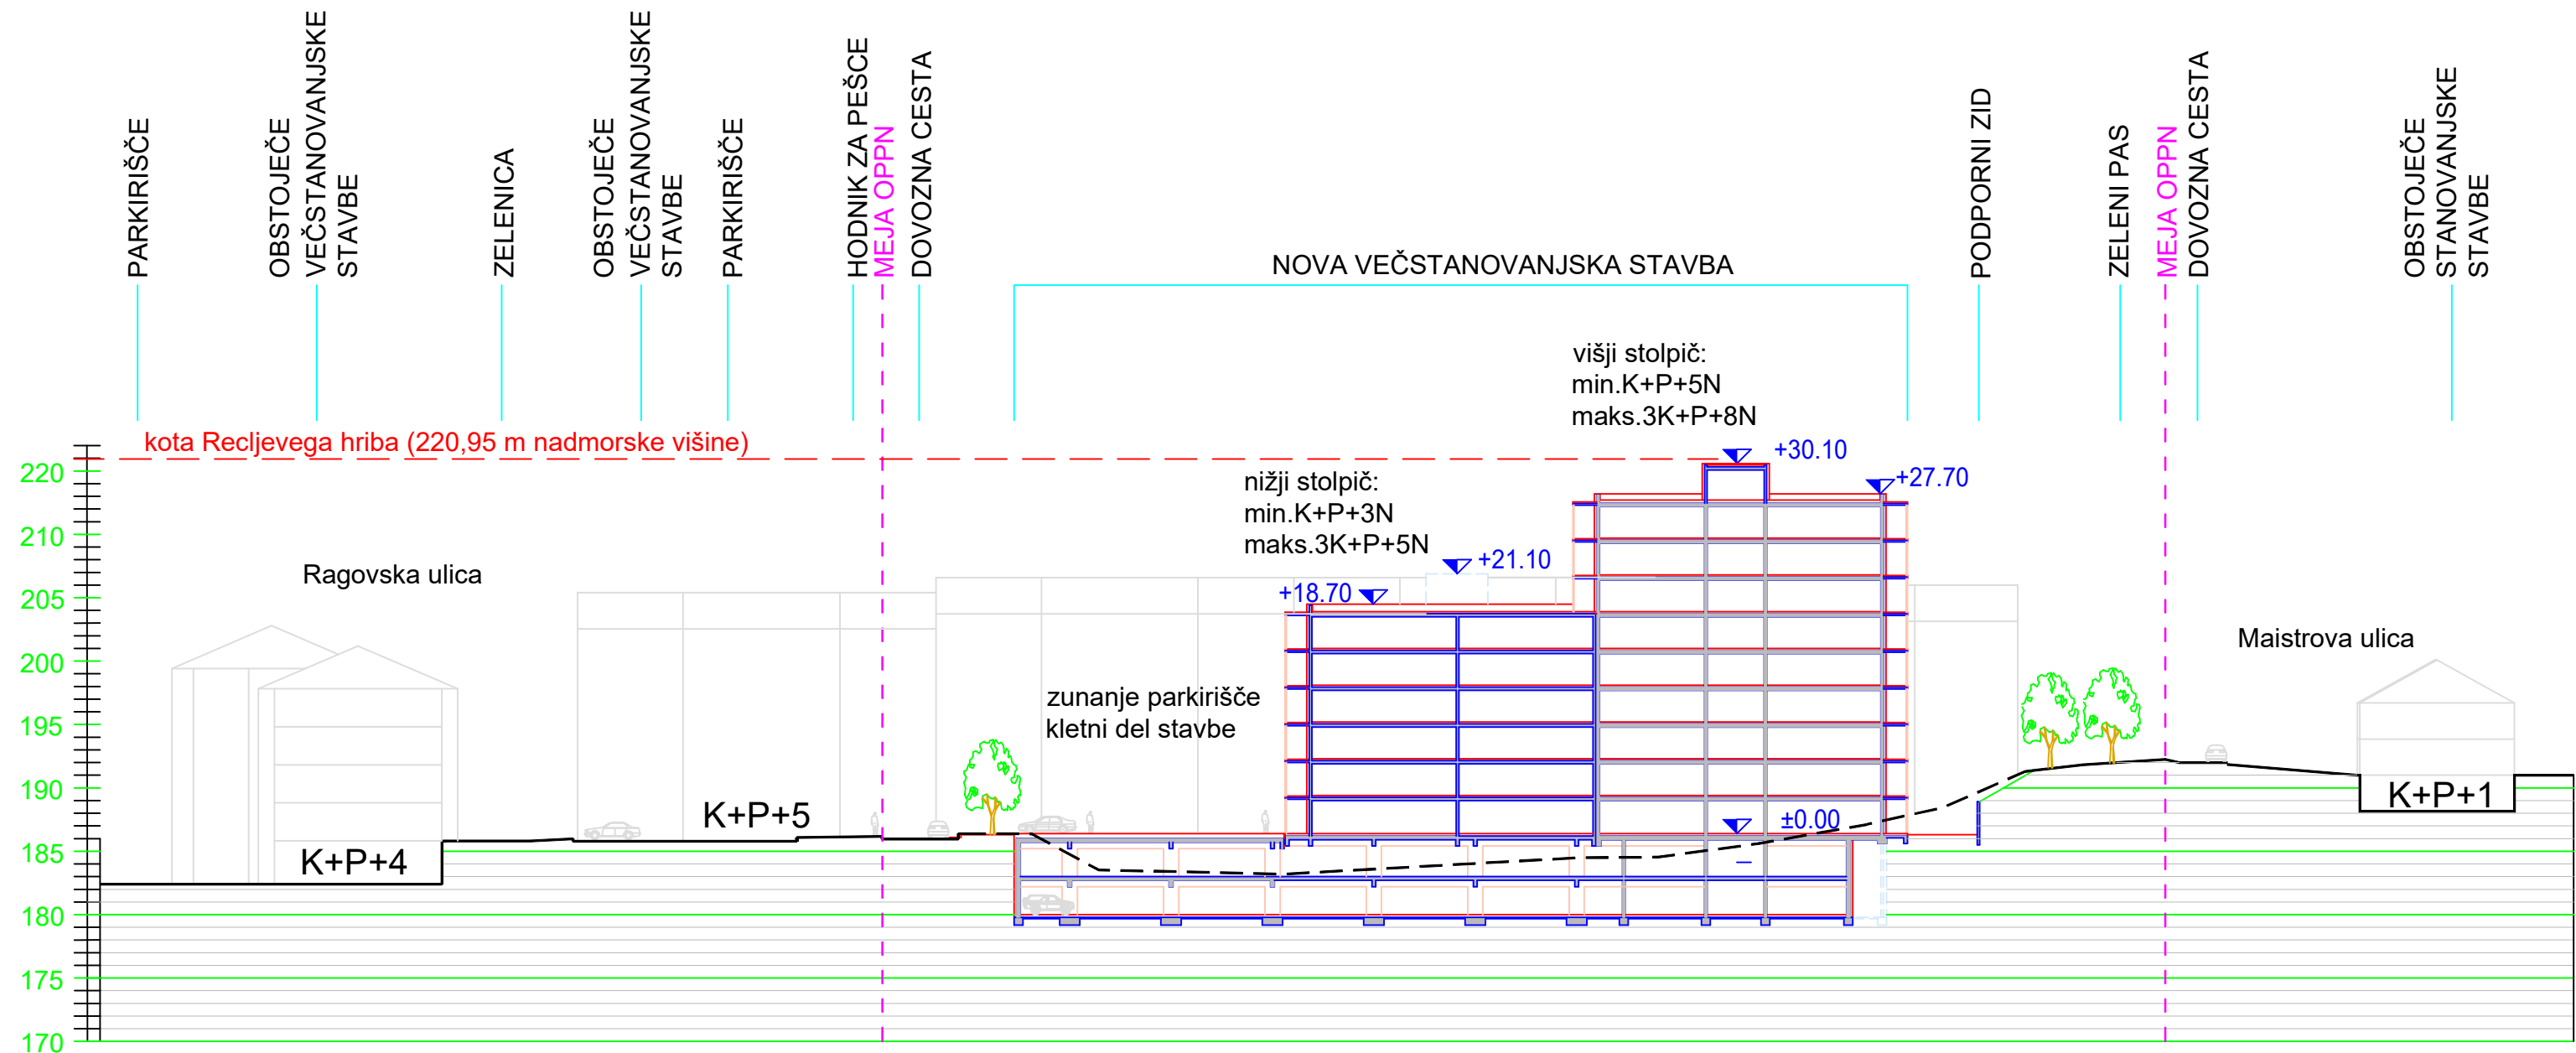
PARKIRIŠČE

OBSTOJEČE VEČSTANOVANJSKE STAVBE

ZELENICA

OBSTOJEČE VEČSTANOVANJSKE STAVBE

PARKIRIŠČE

HODNIK ZA PEŠCE

MEJA OPPN

DOVOZNA CESTA

NOVA VEČSTANOVANJSKA STAVBA

PODPORNI ZID

ZELENI PAS

MEJA OPPN

DOVOZNA CESTA

OBSTOJEČE STANOVANJSKE STAVBE

višji stolpič:
min.K+P+5N
maks.3K+P+8N

kota Recljevega hriba (220,95 m nadmorske višine)

+30.10

+27.70

nižji stolpič:
min.K+P+3N
maks.3K+P+5N

+21.10

+18.70

Ragovska ulica

Maistrova ulica

zunanje parkirišče
kletni del stavbe

K+P+5

K+P+4

K+P+1

±0.00

220
210
205
200
195
190
185
180
175
170